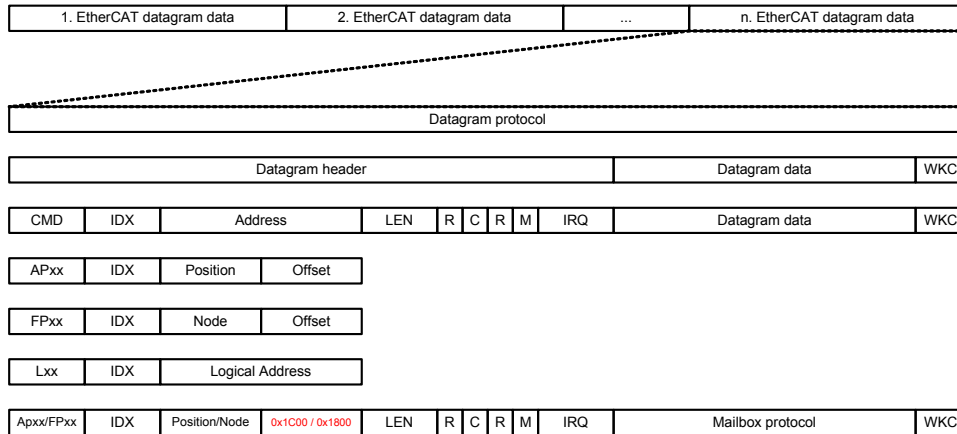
| 1. EtherCAT datagram data | 2. EtherCAT datagram data | ... | n. EtherCAT datagram data |
|---|---|---|---|

Datagram protocol

| Datagram header | Datagram data | WKC |
|---|---|---|

| CMD | IDX | Address | LEN | R | C | R | M | IRQ | Datagram data | WKC |
|---|---|---|---|---|---|---|---|---|---|---|

| APxx | IDX | Position | Offset |
|---|---|---|---|

| FPxx | IDX | Node | Offset |
|---|---|---|---|

| Lxx | IDX | Logical Address |
|---|---|---|

| Apxx/FPxx | IDX | Position/Node | 0x1C00 / 0x1800 | LEN | R | C | R | M | IRQ | Mailbox protocol | WKC |
|---|---|---|---|---|---|---|---|---|---|---|---|